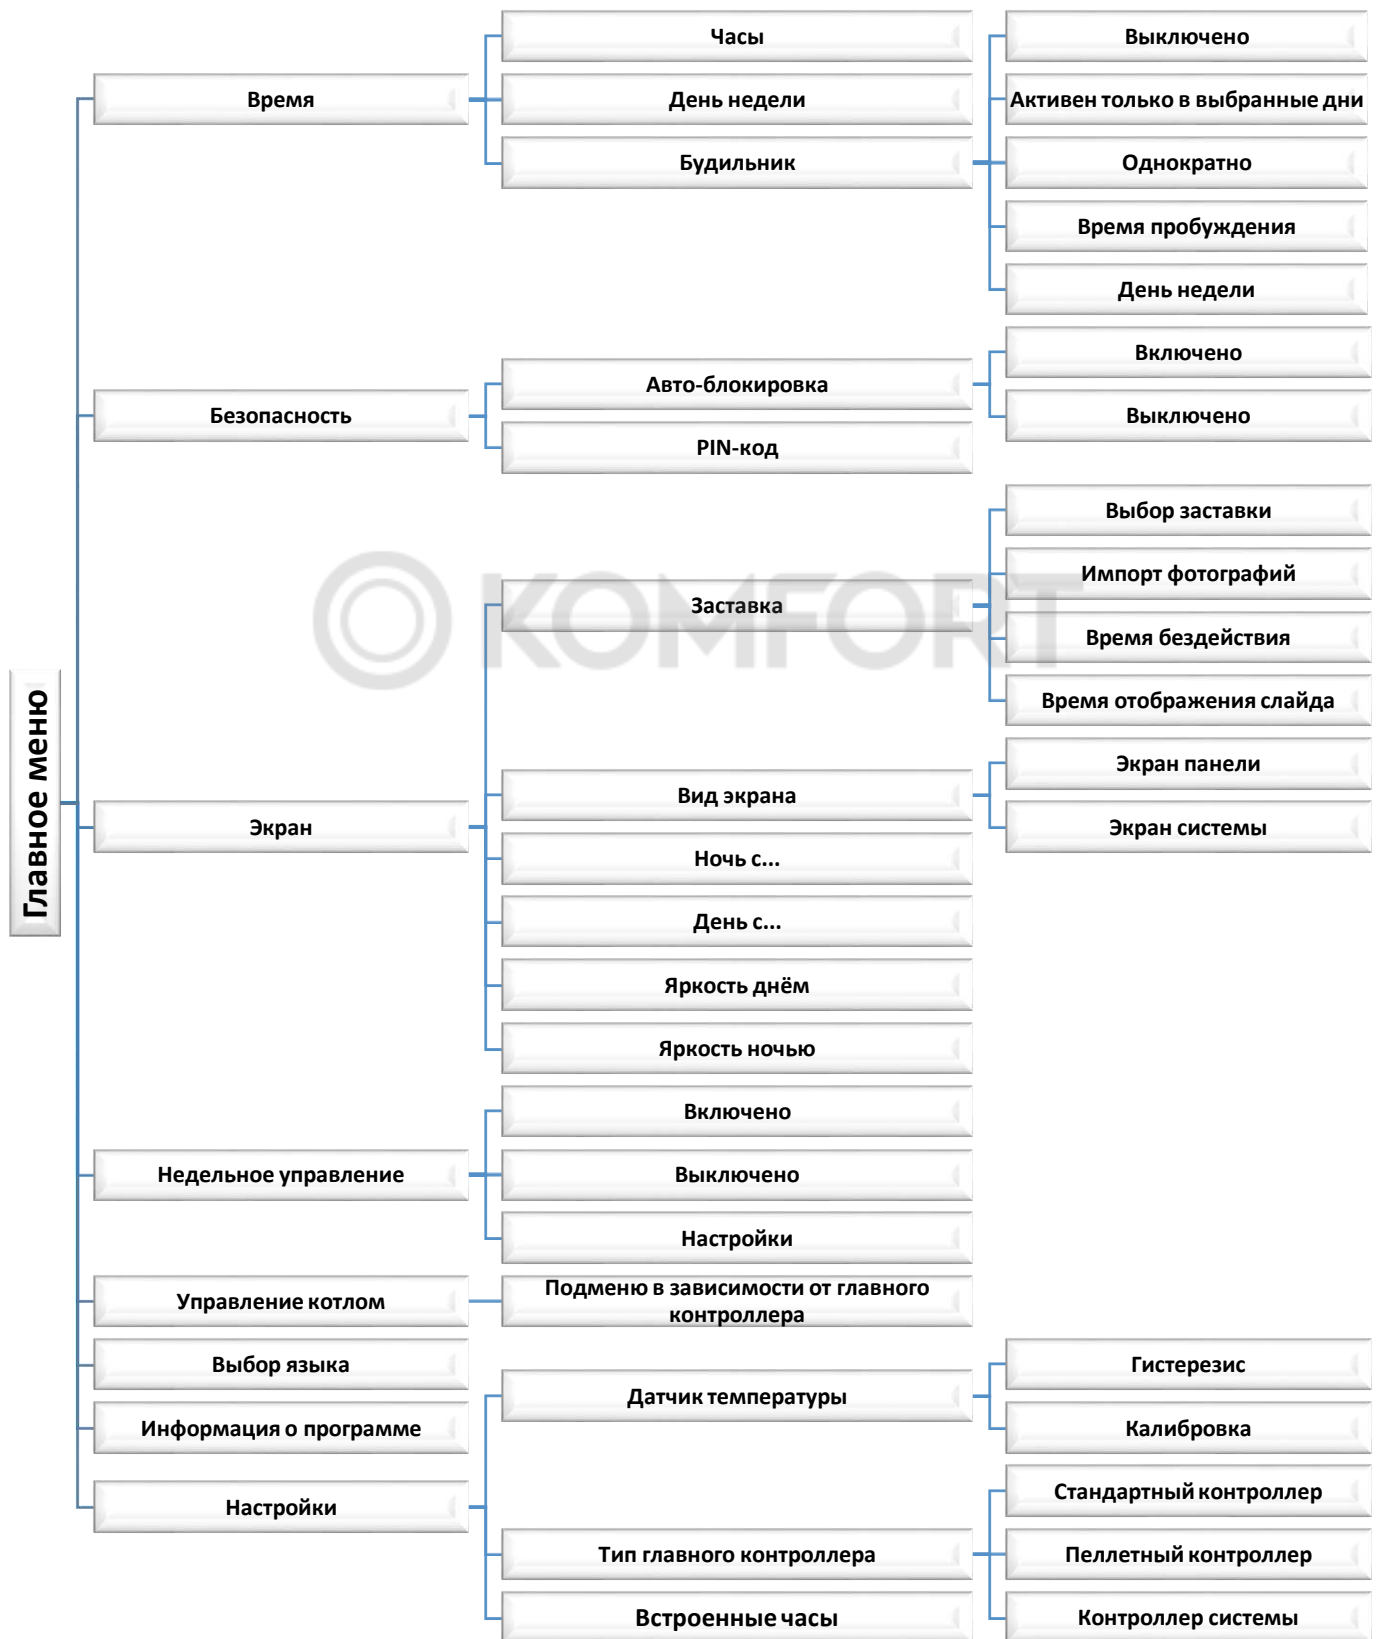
Главное меню

Время
Часы
День недели
Будильник
Выключено
Активен только в выбранные дни
Однократно
Время пробуждения
День недели

Безопасность
Авто-блокировка
PIN-код
Включено
Выключено

Экран
Заставка
Выбор заставки
Импорт фотографий
Время бездействия
Время отображения слайда
Вид экрана
Экран панели
Экран системы
Ночь с...
День с...
Яркость днём
Яркость ночью

Недельное управление
Включено
Выключено
Настройки

Управление котлом
Подменю в зависимости от главного контроллера

Выбор языка

Информация о программе

Настройки
Датчик температуры
Гистерезис
Калибровка
Тип главного контроллера
Стандартный контроллер
Пеллетный контроллер
Контроллер системы
Встроенные часы

KOMFORT